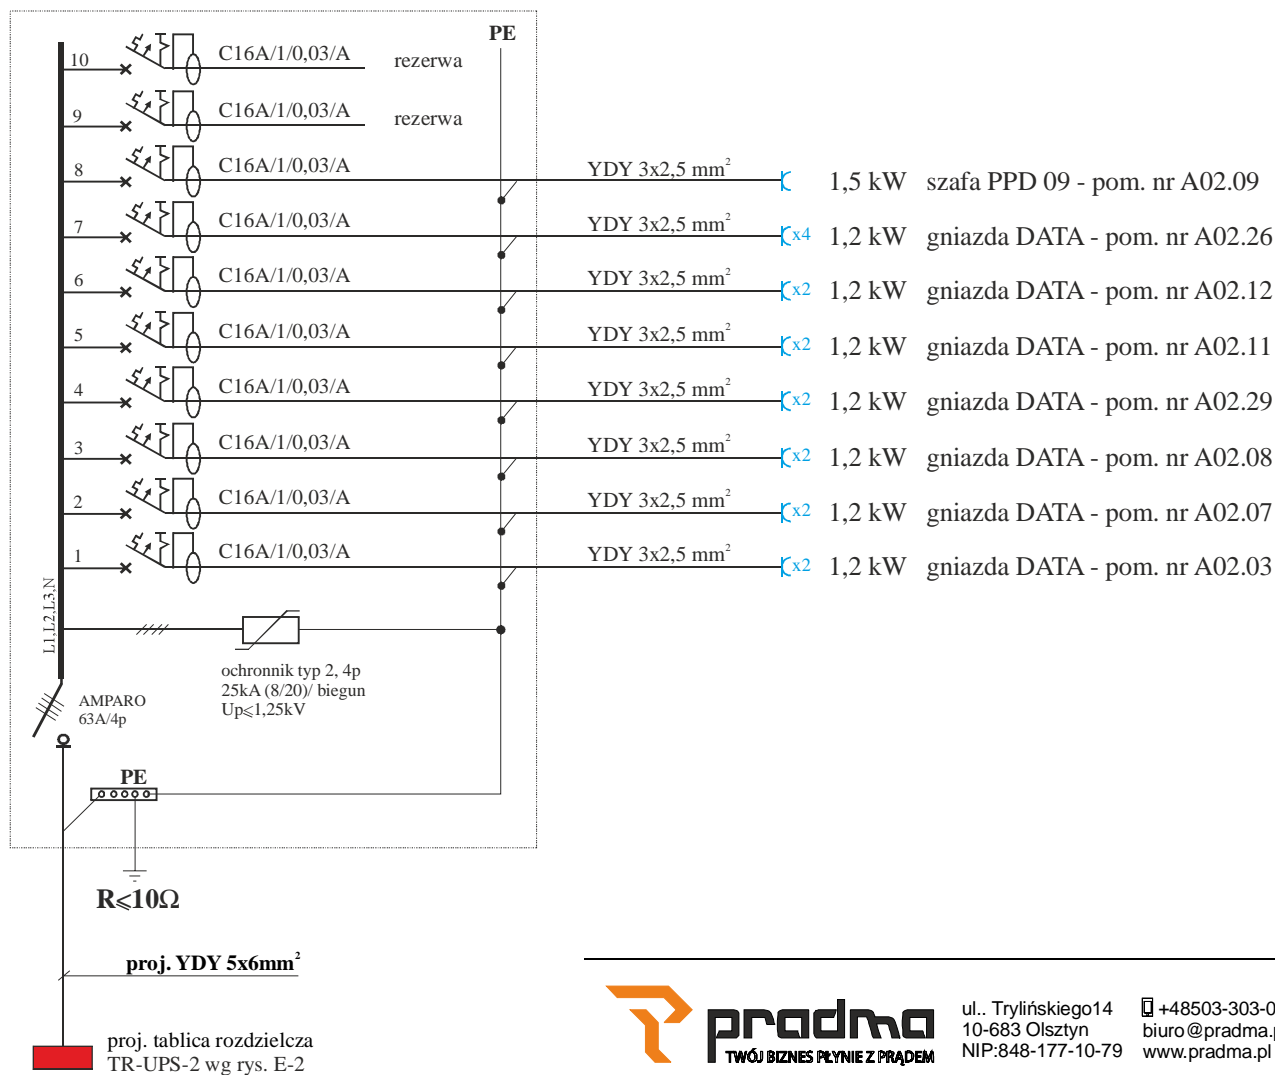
PE

10 C16A/1/0,03/A rezerwa

9 C16A/1/0,03/A rezerwa

8 C16A/1/0,03/A YDY 3x2,5 mm$^2$ 1,5 kW szafa PPD 09 - pom. nr A02.09

7 C16A/1/0,03/A YDY 3x2,5 mm$^2$ x4 1,2 kW gniazda DATA - pom. nr A02.26

6 C16A/1/0,03/A YDY 3x2,5 mm$^2$ x2 1,2 kW gniazda DATA - pom. nr A02.12

5 C16A/1/0,03/A YDY 3x2,5 mm$^2$ x2 1,2 kW gniazda DATA - pom. nr A02.11

4 C16A/1/0,03/A YDY 3x2,5 mm$^2$ x2 1,2 kW gniazda DATA - pom. nr A02.29

3 C16A/1/0,03/A YDY 3x2,5 mm$^2$ x2 1,2 kW gniazda DATA - pom. nr A02.08

2 C16A/1/0,03/A YDY 3x2,5 mm$^2$ x2 1,2 kW gniazda DATA - pom. nr A02.07

1 C16A/1/0,03/A YDY 3x2,5 mm$^2$ x2 1,2 kW gniazda DATA - pom. nr A02.03

L1,L2,L3,N

ochronnik typ 2, 4p
25kA (8/20)/ biegun
Up$\leqslant$1,25kV

AMPARO
63A/4p

PE

R$\leqslant$10Ω

proj. YDY 5x6mm$^2$

proj. tablica rozdzielcza
TR-UPS-2 wg rys. E-2

pradma
TWÓJ BIZNES PŁYNIE Z PRĄDEM

ul.. Tylińskiego14
10-683 Olsztyn
NIP:848-177-10-79

+48503-303-0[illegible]
biuro@pradma.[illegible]
www.pradma.pl